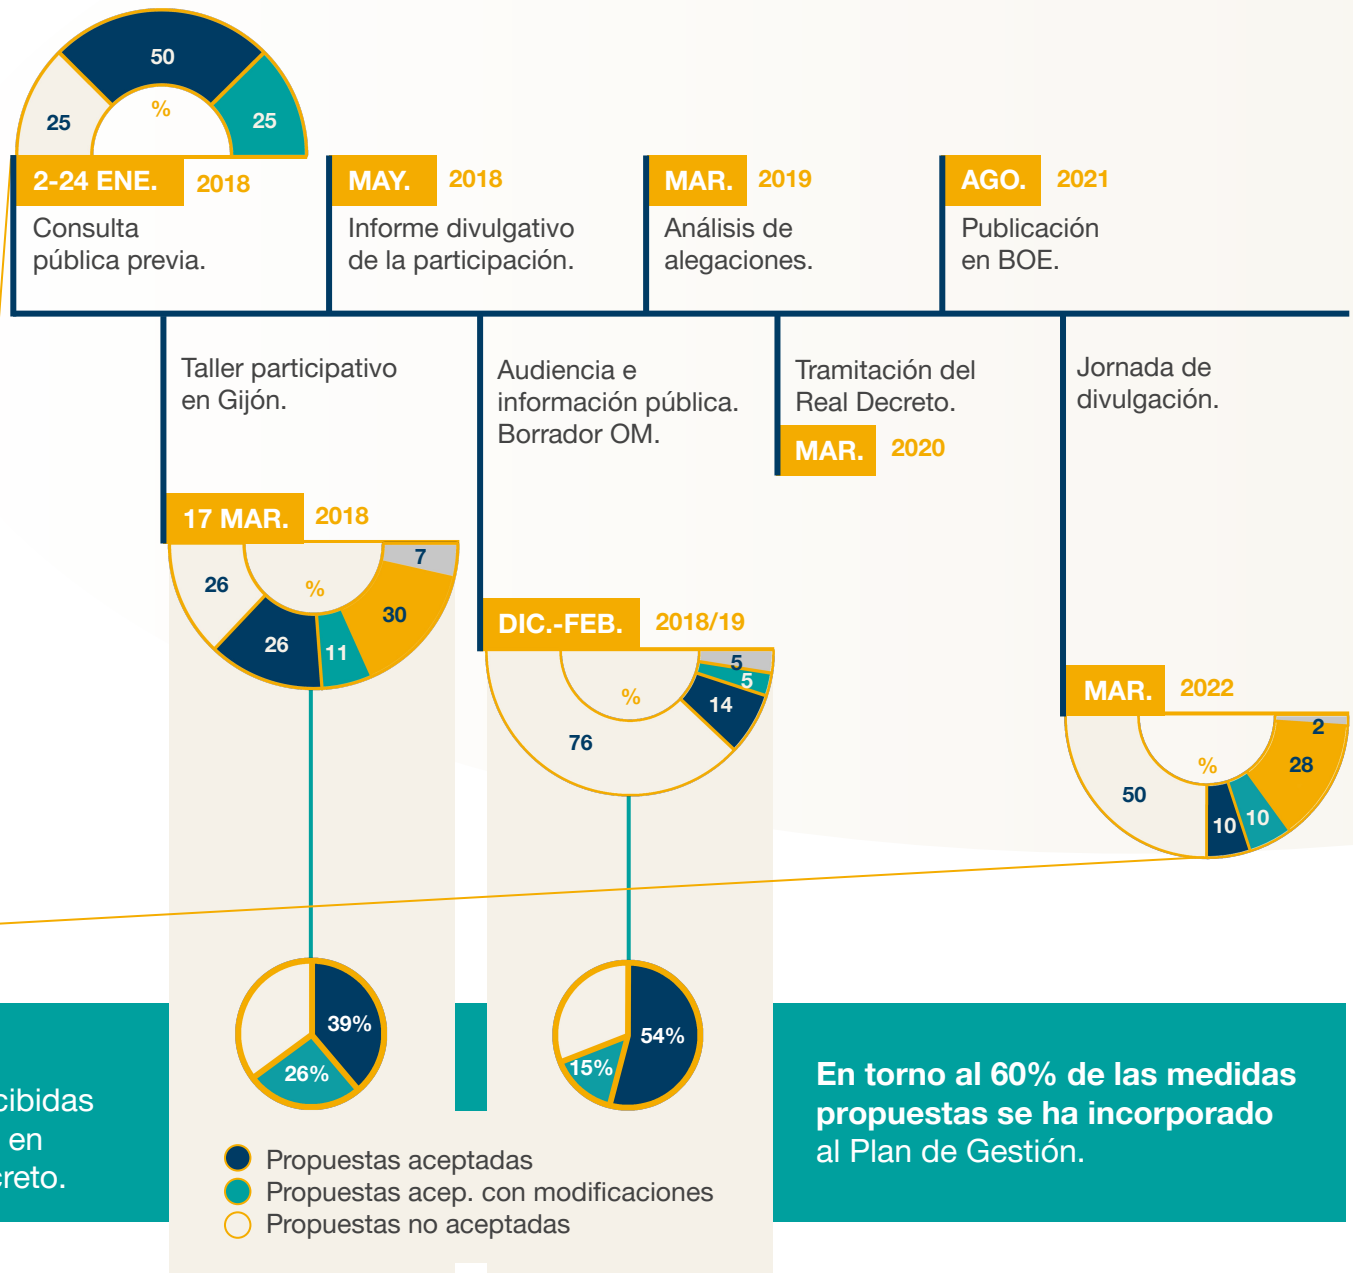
25
50
%
25

2-24 ENE. 2018
Consulta pública previa.

MAY. 2018
Informe divulgativo de la participación.

MAR. 2019
Análisis de alegaciones.

AGO. 2021
Publicación en BOE.

Taller participativo en Gijón.

Audiencia e información pública. Borrador OM.

Tramitación del Real Decreto.

MAR. 2020

Jornada de divulgación.

17 MAR. 2018
26
%
7
30
26
11

DIC.-FEB. 2018/19
5
5
%
14
76

MAR. 2022
2
%
28
50
10
10

39%
26%

54%
15%

cibidas en reto.

Propuestas aceptadas
Propuestas acep. con modificaciones
Propuestas no aceptadas

En torno al 60% de las medidas propuestas se ha incorporado al Plan de Gestión.